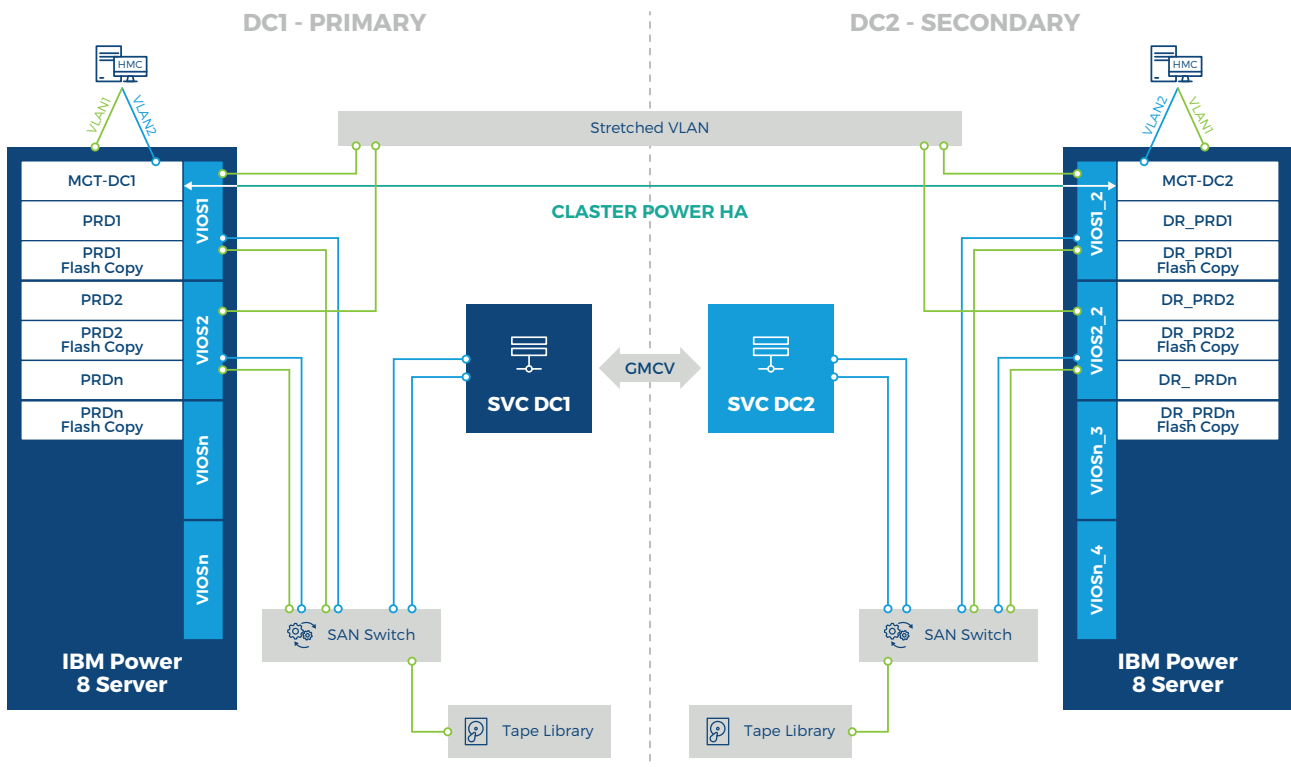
DC1 - PRIMARY

DC2 - SECONDARY

HMC

VLAN1

VLAN2

HMC

VLAN2

VLAN1

Stretched VLAN

MGT-DC1

PRD1

PRD1 Flash Copy

PRD2

PRD2 Flash Copy

PRDn

PRDn Flash Copy

VIOS1

VIOS2

VIOSn

VIOSn

CLASTER POWER HA

SVC DC1

GMCV

SVC DC2

MGT-DC2

DR_PRD1

DR_PRD1 Flash Copy

DR_PRD2

DR_PRD2 Flash Copy

DR_ PRDn

DR_PRDn Flash Copy

VIOS1_2

VIOS2_2

VIOSn_3

VIOSn_4

SAN Switch

SAN Switch

IBM Power 8 Server

IBM Power 8 Server

Tape Library

Tape Library